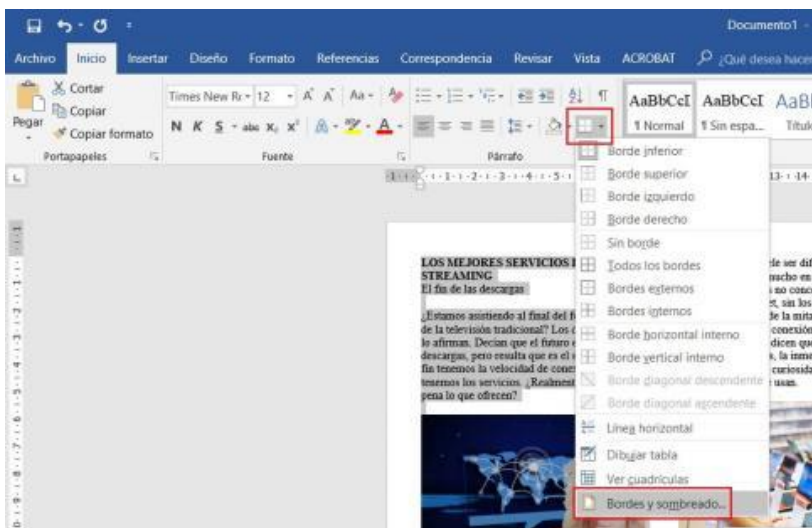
Documento1 -

Archivo Inicio Insertar Diseño Formato Referencias Correspondencia Revisar Vista ACROBAT ¿Qué desea hacer

Cortar
Copiar
Pegar
Copiar formato
Portapapeles

Times New Ro 12 A A Aa
N K S abc x, x²
Fuente

Párrafo

AaBbCcI AaBbCcI AaB
¶ Normal ¶ Sin espa... Títul

Borde inferior
Borde superior
Borde izquierdo
Borde derecho
Sin borde
Todos los bordes
Bordes externos
Bordes internos
Borde horizontal interno
Borde vertical interno
Borde diagonal descendente
Borde diagonal ascendente
Línea horizontal
Dibujar tabla
Ver cuadrículas
Bordes y sombreado...

LOS MEJORES SERVICIOS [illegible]
STREAMING
El fin de las descargas

¿Estamos asistiendo al final del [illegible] de la televisión tradicional? Los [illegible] lo afirman. Decían que el futuro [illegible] descargas, pero resulta que es el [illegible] fin tenemos la velocidad de cone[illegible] tenemos los servicios. ¿Realment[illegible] pena lo que ofrecen?

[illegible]de ser dif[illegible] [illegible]ucho en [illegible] no conc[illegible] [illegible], sin los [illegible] de la mita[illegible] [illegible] conexión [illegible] dicen qu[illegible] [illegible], la inme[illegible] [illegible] curiosida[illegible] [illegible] usan.